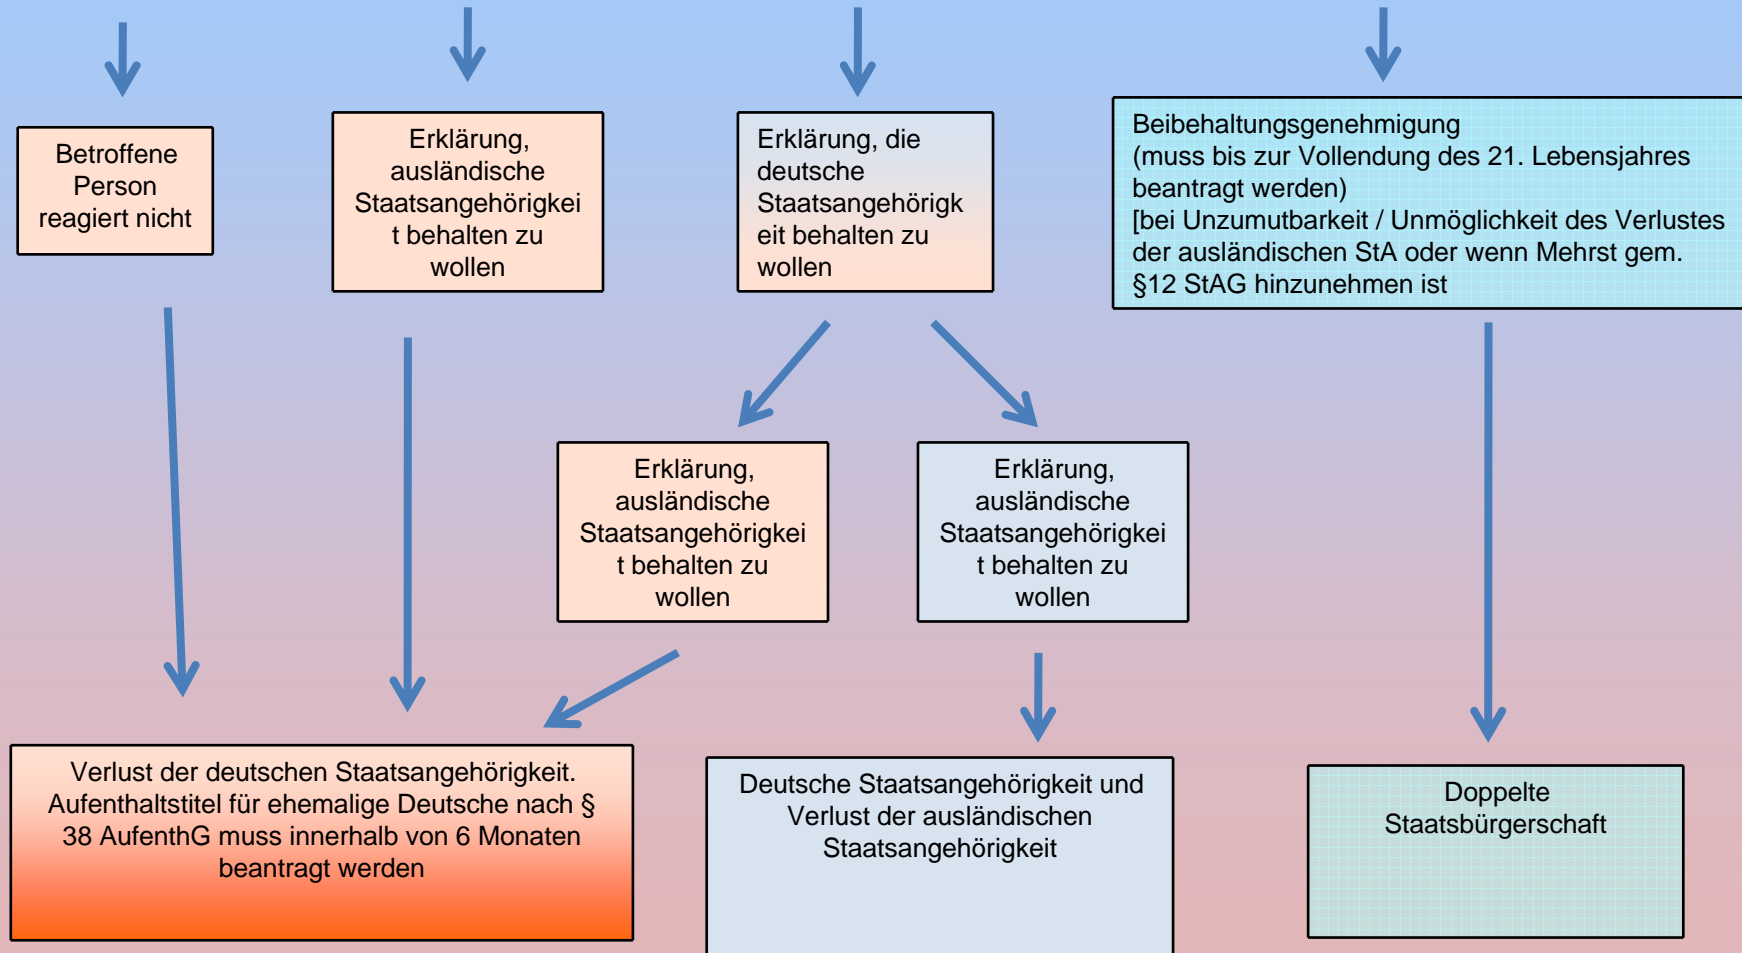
Betroffene Person reagiert nicht

Erklärung, ausländische Staatsangehörigkeit behalten zu wollen

Erklärung, die deutsche Staatsangehörigkeit behalten zu wollen

Beibehaltungsgenehmigung (muss bis zur Vollendung des 21. Lebensjahres beantragt werden) [bei Unzumutbarkeit / Unmöglichkeit des Verlustes der ausländischen StA oder wenn Mehrst gem. §12 StAG hinzunehmen ist

Erklärung, ausländische Staatsangehörigkeit behalten zu wollen

Erklärung, ausländische Staatsangehörigkeit behalten zu wollen

Verlust der deutschen Staatsangehörigkeit. Aufenthaltstitel für ehemalige Deutsche nach § 38 AufenthG muss innerhalb von 6 Monaten beantragt werden

Deutsche Staatsangehörigkeit und Verlust der ausländischen Staatsangehörigkeit

Doppelte Staatsbürgerschaft